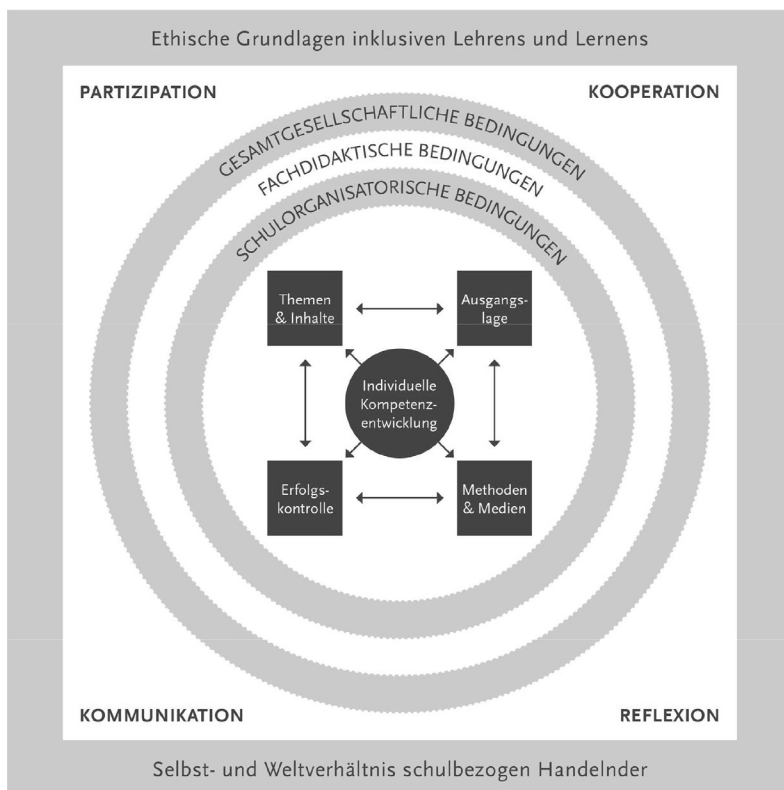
Ethische Grundlagen inklusiven Lehrens und Lernens

PARTIZIPATION

KOOPERATION

GESAMTGESELLSCHAFTLICHE BEDINGUNGEN

FACHDIDAKTISCHE BEDINGUNGEN

SCHULORGANISATORISCHE BEDINGUNGEN

Themen & Inhalte

Ausgangslage

Individuelle Kompetenzentwicklung

Erfolgskontrolle

Methoden & Medien

KOMMUNIKATION

REFLEXION

Selbst- und Weltverhältnis schulbezogen Handelnder